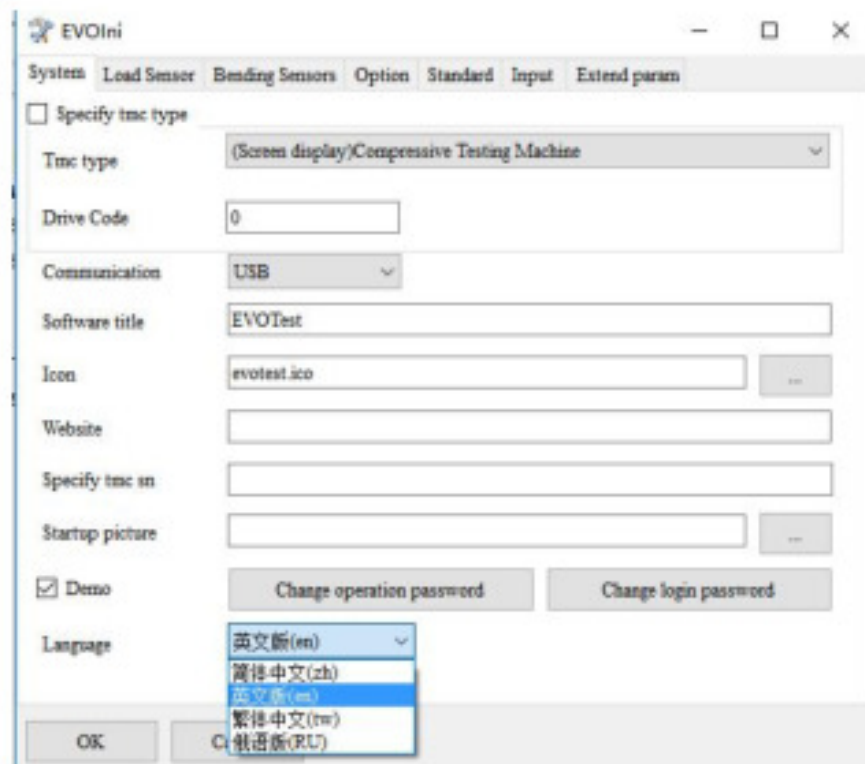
EVOIni

System | Load Sensor | Bending Sensors | Option | Standard | Input | Extend param

Specify tmc type

Tmc type (Screen display)Compressive Testing Machine

Drive Code 0

Communication USB

Software title EVOTest

Icon evotest.ico ...

Website

Specify tmc sn

Startup picture ...

Demo Change operation password Change login password

Language 英文版(en)

簡体中文(zh)
英文版(en)
繁体中文(tw)
俄语版(RU)

OK C